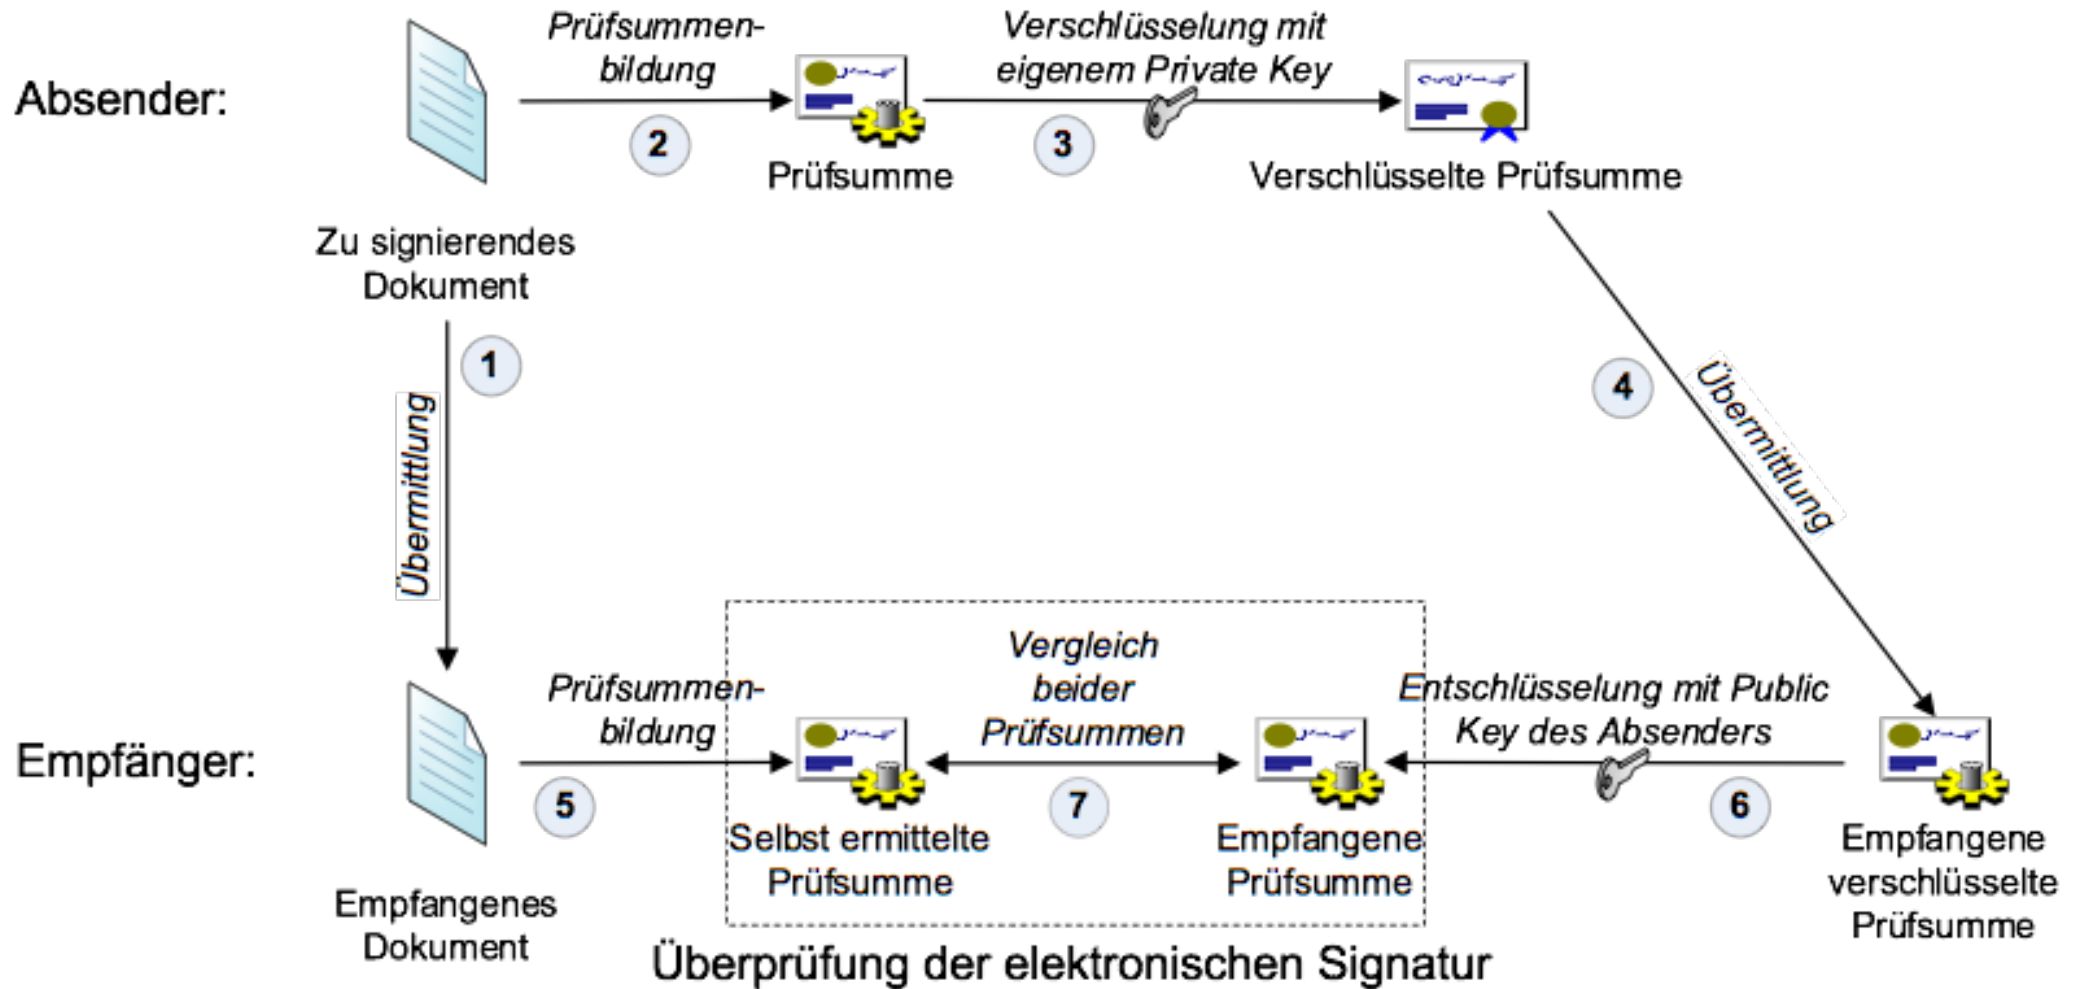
Absender:

Prüfsummenbildung

2

Prüfsumme

Verschlüsselung mit eigenem Private Key

3

Verschlüsselte Prüfsumme

Zu signierendes Dokument

1

Übermittlung

4

Übermittlung

Empfänger:

Prüfsummenbildung

5

Vergleich beider Prüfsummen

7

Entschlüsselung mit Public Key des Absenders

6

Selbst ermittelte Prüfsumme

Empfangene Prüfsumme

Empfangene verschlüsselte Prüfsumme

Empfangenes Dokument

Überprüfung der elektronischen Signatur